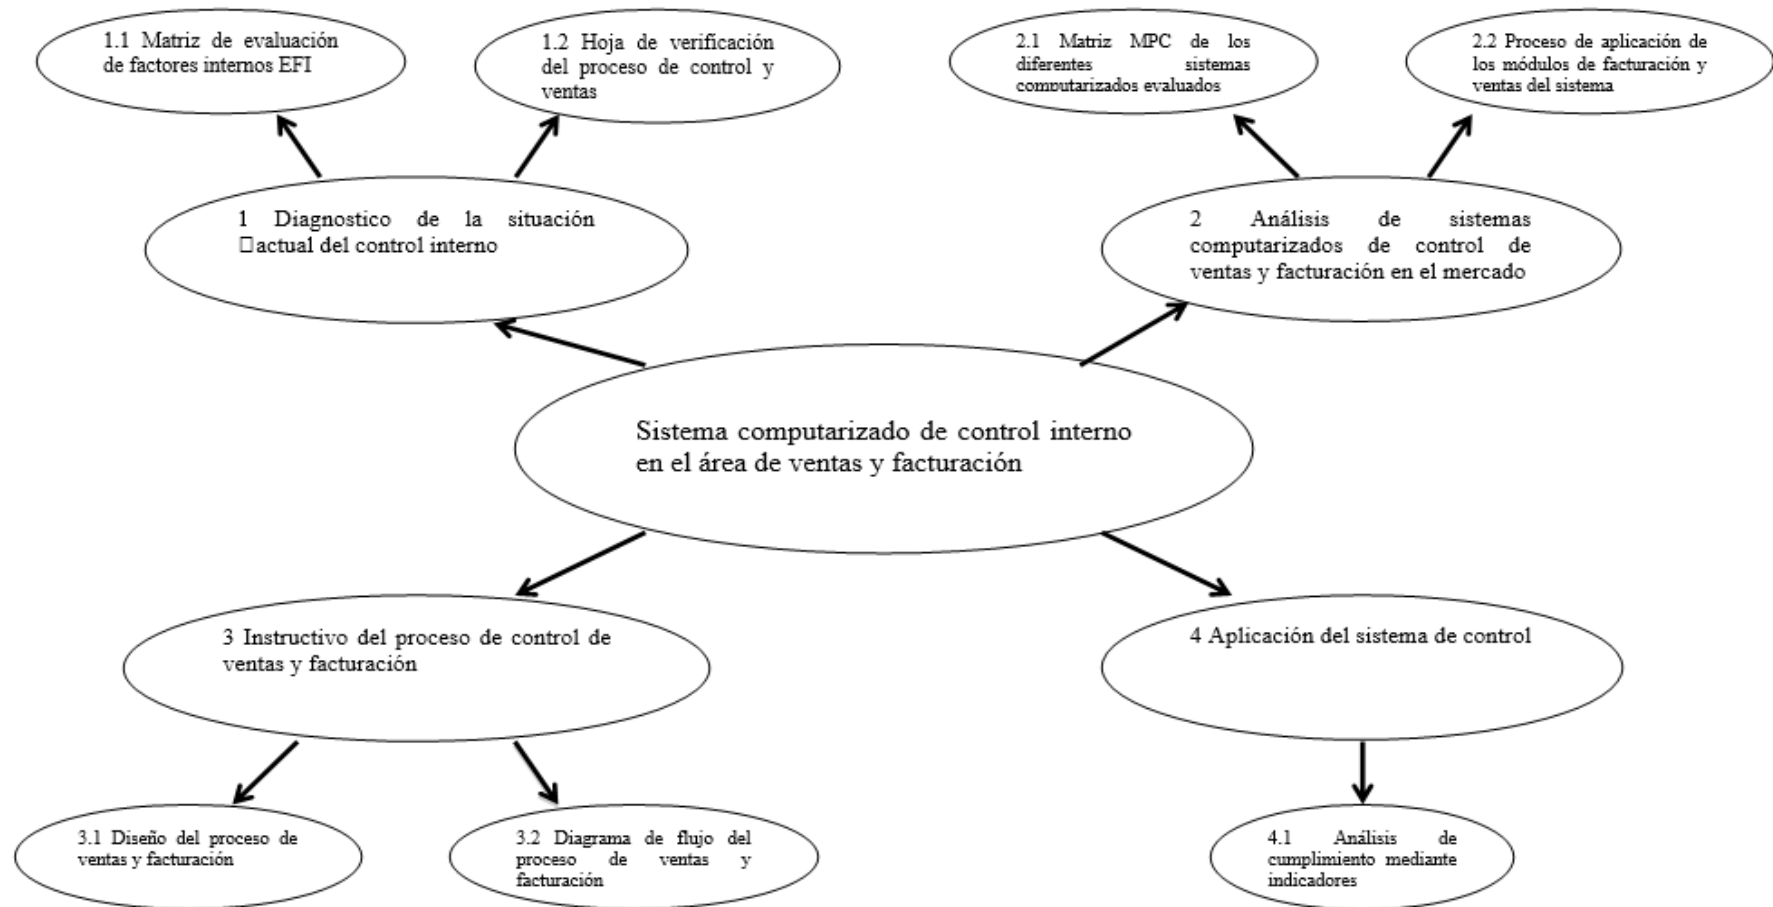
1.1 Matriz de evaluación de factores internos EFI

1.2 Hoja de verificación del proceso de control y ventas

2.1 Matriz MPC de los diferentes sistemas computarizados evaluados

2.2 Proceso de aplicación de los módulos de facturación y ventas del sistema

1 Diagnostico de la situación actual del control interno

2 Análisis de sistemas computarizados de control de ventas y facturación en el mercado

Sistema computarizado de control interno en el área de ventas y facturación

3 Instructivo del proceso de control de ventas y facturación

4 Aplicación del sistema de control

3.1 Diseño del proceso de ventas y facturación

3.2 Diagrama de flujo del proceso de ventas y facturación

4.1 Análisis de cumplimiento mediante indicadores